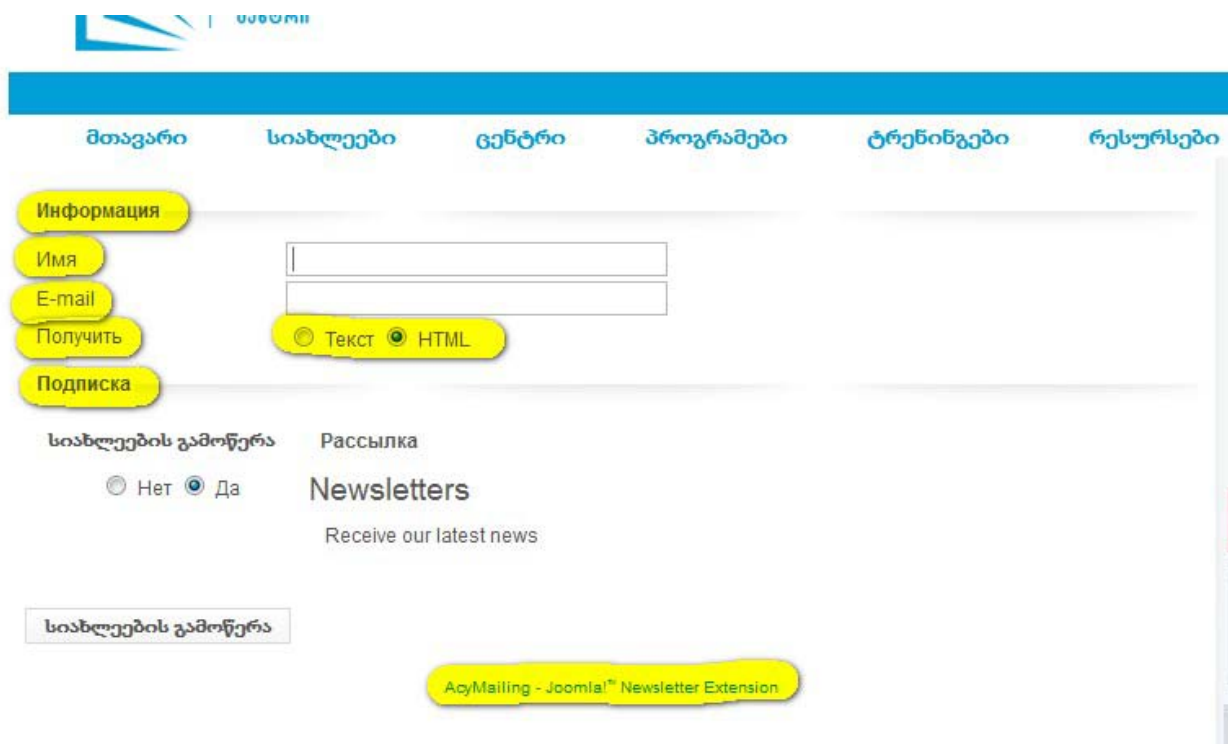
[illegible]

მთავარი სიახლეები ცენტრი პროგრამები ტრენინგები რესურსები

Информация

Имя

E-mail

Получить Текст HTML

Подписка

სიახლეების გამოწერა Рассылка

Нет Да

Newsletters

Receive our latest news

სიახლეების გამოწერა

AcyMailing - Joomla!™ Newsletter Extension